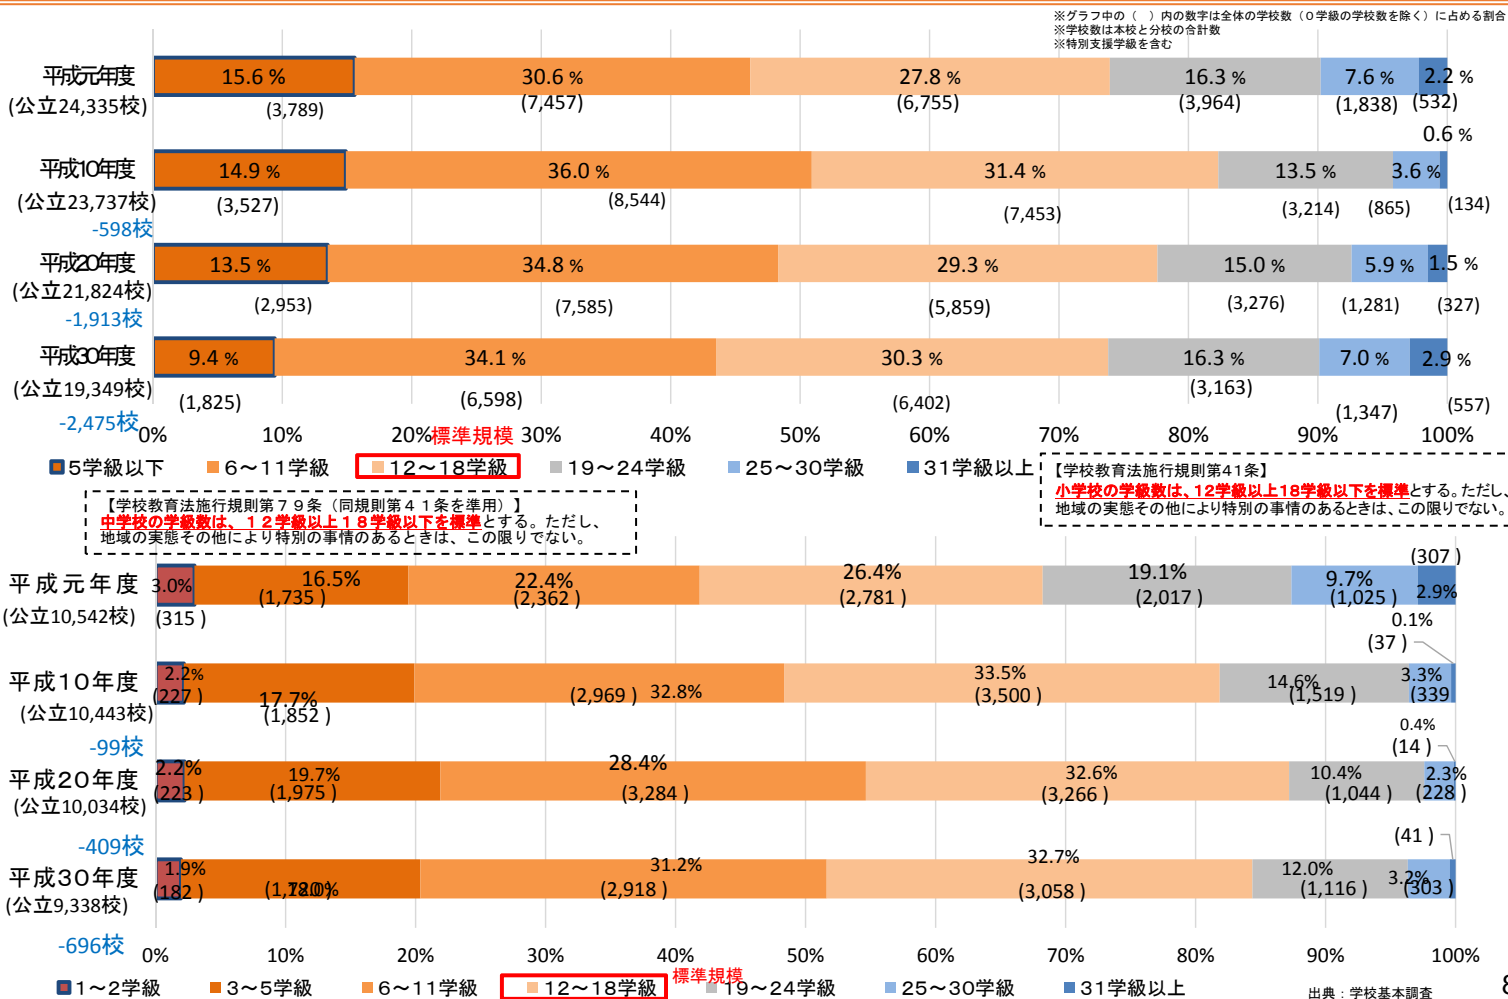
※グラフ中の（ ）内の数字は全体の学校数（０学級の学校数を除く）に占める割合
※学校数は本校と分校の合計数
※特別支援学級を含む

平成元年度
(公立24,335校)
15.6 % (3,789)
30.6 % (7,457)
27.8 % (6,755)
16.3 % (3,964)
7.6 % (1,838)
2.2 % (532)

平成10年度
(公立23,737校)
-598校
14.9 % (3,527)
36.0 % (8,544)
31.4 % (7,453)
13.5 % (3,214)
3.6 % (865)
0.6 % (134)

平成20年度
(公立21,824校)
-1,913校
13.5 % (2,953)
34.8 % (7,585)
29.3 % (5,859)
15.0 % (3,276)
5.9 % (1,281)
1.5 % (327)

平成30年度
(公立19,349校)
-2,475校
9.4 % (1,825)
34.1 % (6,598)
30.3 % (6,402)
16.3 % (3,163)
7.0 % (1,347)
2.9 % (557)

0% 10% 20% 標準規模 30% 40% 50% 60% 70% 80% 90% 100%

5学級以下 6～11学級 12～18学級 19～24学級 25～30学級 31学級以上

【学校教育法施行規則第41条】
小学校の学級数は、12学級以上18学級以下を標準とする。ただし、地域の実態その他により特別の事情のあるときは、この限りでない。

【学校教育法施行規則第７９条（同規則第４１条を準用）】
中学校の学級数は、１２学級以上１８学級以下を標準とする。ただし、地域の実態その他により特別の事情のあるときは、この限りでない。

平成元年度
(公立10,542校)
3.0% (315 )
16.5% (1,735 )
22.4% (2,362 )
26.4% (2,781 )
19.1% (2,017 )
9.7% (1,025 )
2.9% (307 )

平成10年度
(公立10,443校)
-99校
2.2% (227 )
17.7% (1,852 )
32.8% (2,969 )
33.5% (3,500 )
14.6% (1,519 )
3.3% (339
0.1% (37 )

平成20年度
(公立10,034校)
-409校
2.2% (223 )
19.7% (1,975 )
28.4% (3,284 )
32.6% (3,266 )
10.4% (1,044 )
2.3% (228 )
0.4% (14 )

平成30年度
(公立9,338校)
-696校
1.9% (182 )
(1,780) 18.0%
31.2% (2,918 )
32.7% (3,058 )
12.0% (1,116 )
3.2% (303 )
(41 )

0% 10% 20% 30% 40% 50% 60% 70% 80% 90% 100%

1～2学級 3～5学級 6～11学級 12～18学級 標準規模 19～24学級 25～30学級 31学級以上

出典：学校基本調査